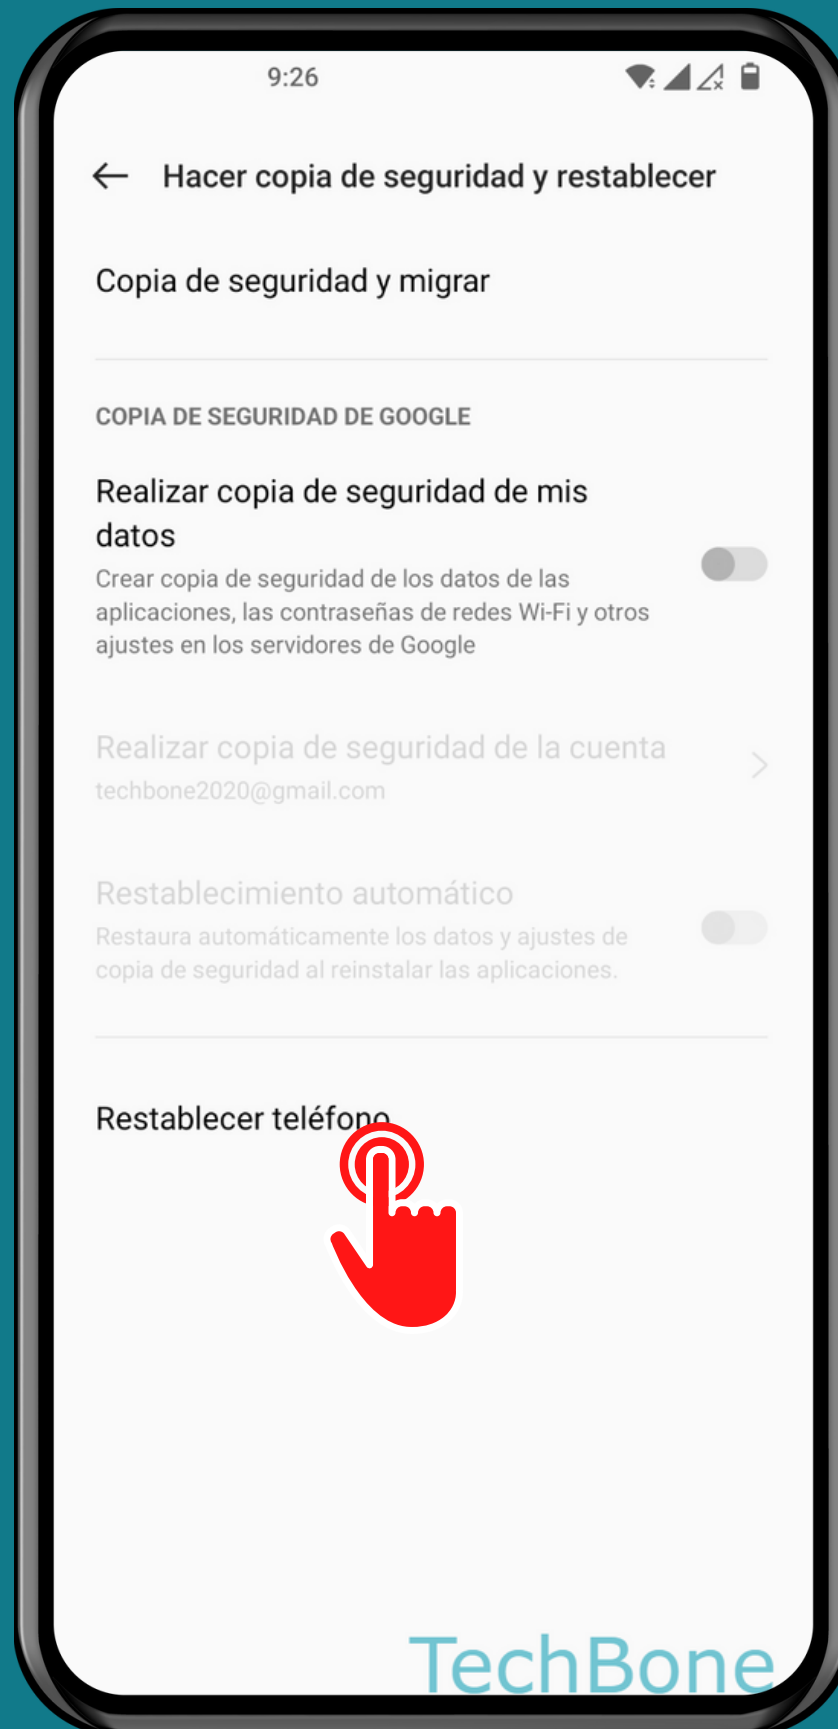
9:26

Hacer copia de seguridad y restablecer

Copia de seguridad y migrar

COPIA DE SEGURIDAD DE GOOGLE

Realizar copia de seguridad de mis datos
Crear copia de seguridad de los datos de las aplicaciones, las contraseñas de redes Wi-Fi y otros ajustes en los servidores de Google

Realizar copia de seguridad de la cuenta
techbone2020@gmail.com

Restablecimiento automático
Restaura automáticamente los datos y ajustes de copia de seguridad al reinstalar las aplicaciones.

Restablecer teléfono

TechBone